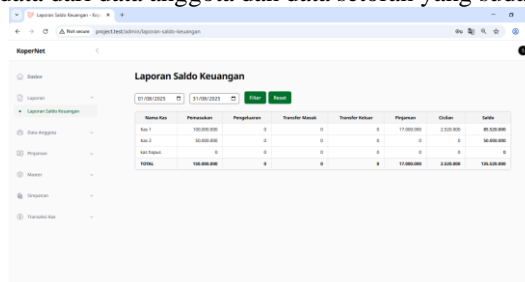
data dari data anggota dan data sebelum yang sudah

Laporan Saldo Keuangan - Kop ×

Not secure project.test/admin/laporan-saldo-keuangan

KoperNet

Dasbor

Laporan

Laporan Saldo Keuangan

Data Anggota

Pinjaman

Master

Simpanan

Transaksi Kas

Laporan Saldo Keuangan

01/08/2025

31/08/2025

Filter

Reset

| Nama Kas | Pemasukan | Pengeluaran | Transfer Masuk | Transfer Keluar | Pinjaman | Cicilan | Saldo |
|---|---|---|---|---|---|---|---|
| Kas 1 | 100.000.000 | 0 | 0 | 0 | 17.000.000 | 2.520.000 | 85.520.000 |
| Kas 2 | 50.000.000 | 0 | 0 | 0 | 0 | 0 | 50.000.000 |
| Kas Rajasa | 0 | 0 | 0 | 0 | 0 | 0 | 0 |
| TOTAL | 150.000.000 | 0 | 0 | 0 | 17.000.000 | 2.520.000 | 135.520.000 |